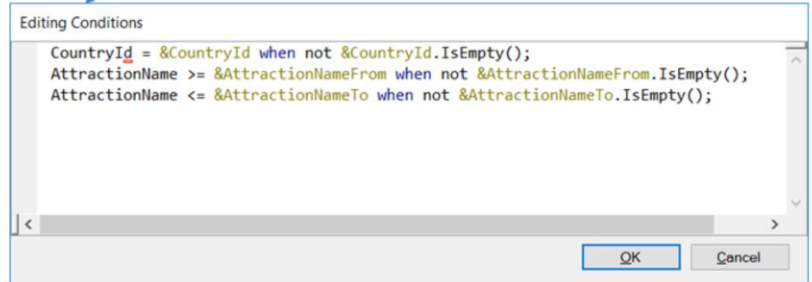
Editing Conditions

CountryId = &CountryId when not &CountryId.IsEmpty();
AttractionName >= &AttractionNameFrom when not &AttractionNameFrom.IsEmpty();
AttractionName <= &AttractionNameTo when not &AttractionNameTo.IsEmpty();

OK
Cancel